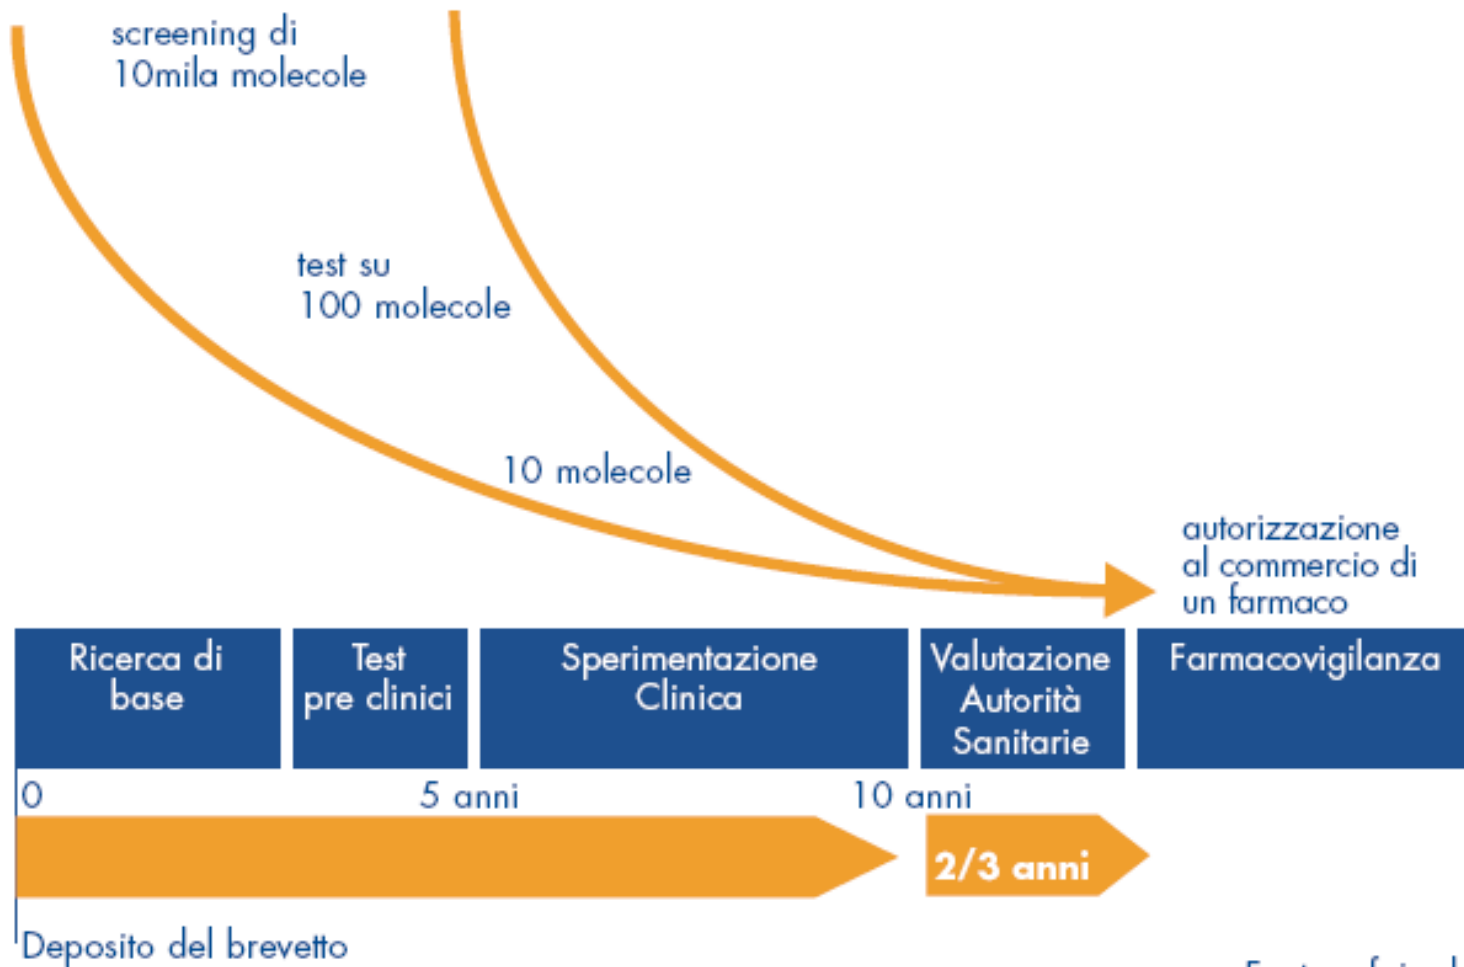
screening di
10mila molecole

test su
100 molecole

10 molecole

autorizzazione al commercio di un farmaco

| Ricerca di base | Test pre clinici | Sperimentazione Clinica | Valutazione Autorità Sanitarie | Farmacovigilanza |
|---|---|---|---|---|

0
5 anni
10 anni

2/3 anni

Deposito del brevetto

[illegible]